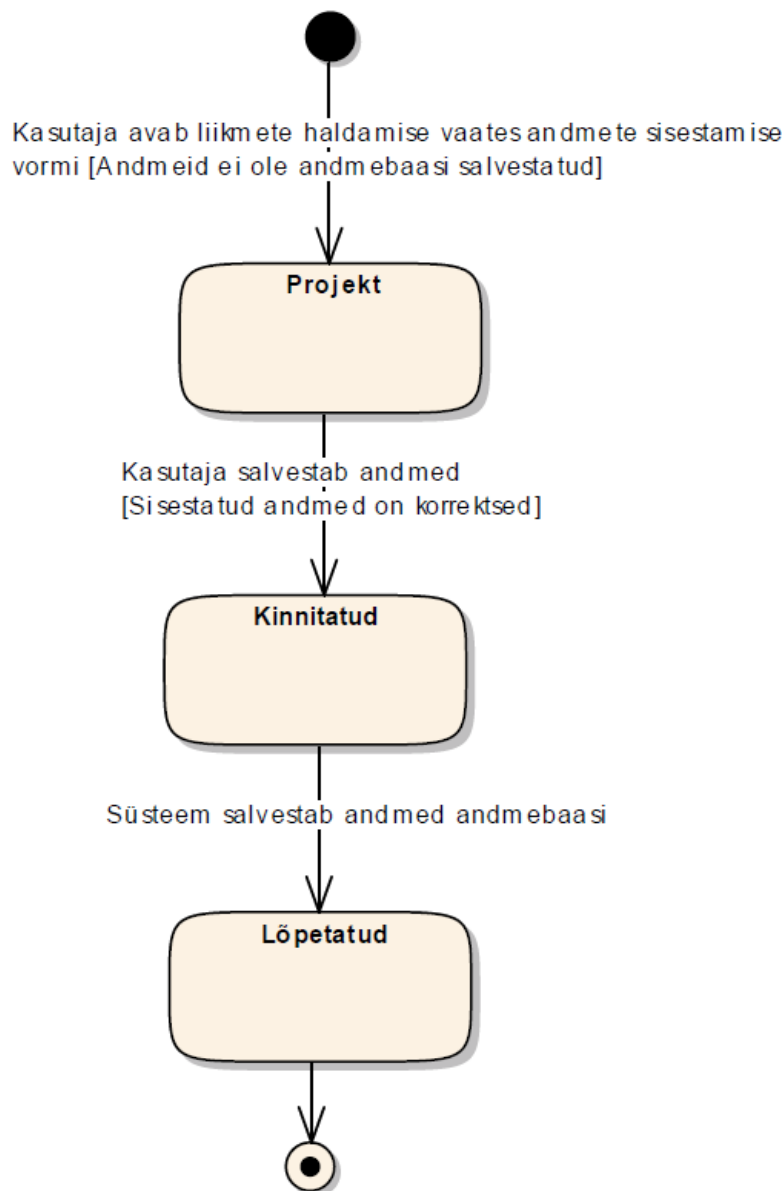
Kasutaja avab liikmete haldamise vaates andmete sisestamise vormi [Andmeid ei ole andmebaasi salvestatud]

Projekt

Kasutaja salvestab andmed
[Sisestatud andmed on korrektsed]

Kinnitatud

Süsteem salvestab andmed andmebaasi

Lõpetatud